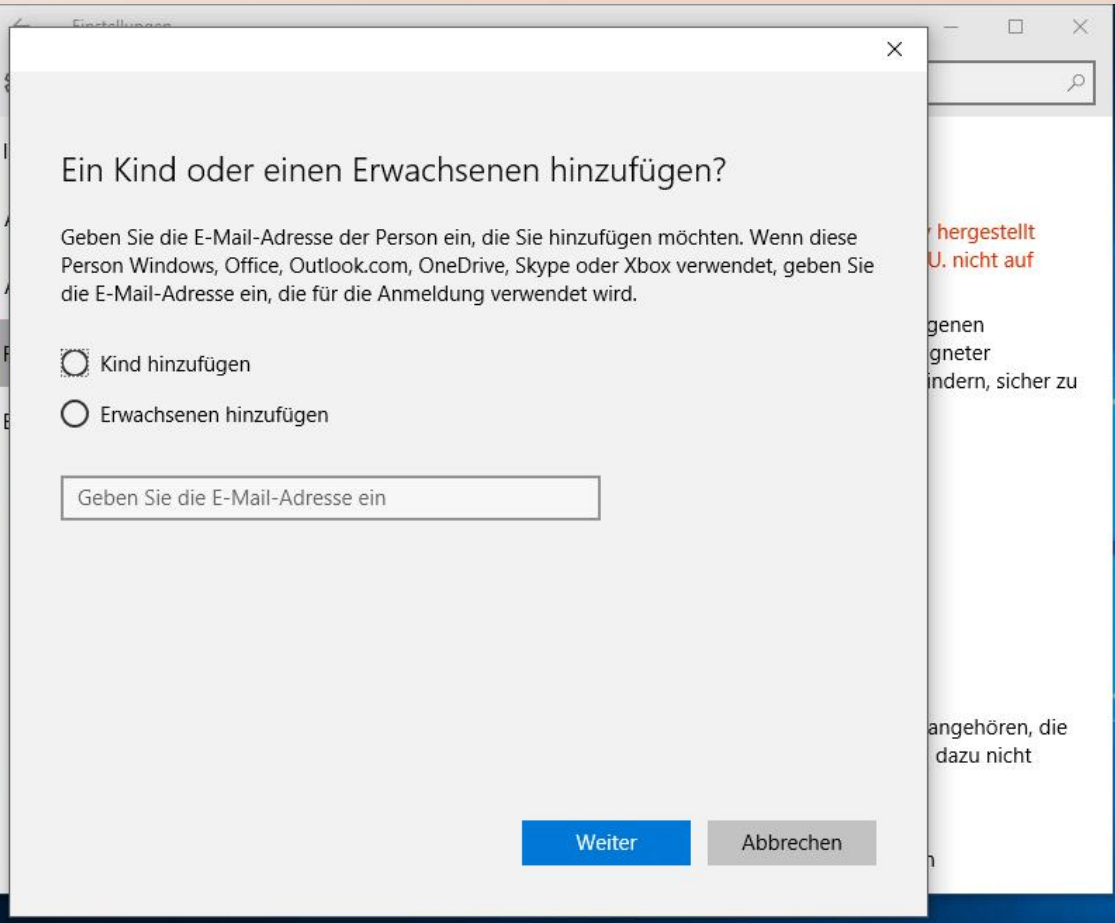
Einstellungen

Ein Kind oder einen Erwachsenen hinzufügen?

Geben Sie die E-Mail-Adresse der Person ein, die Sie hinzufügen möchten. Wenn diese Person Windows, Office, Outlook.com, OneDrive, Skype oder Xbox verwendet, geben Sie die E-Mail-Adresse ein, die für die Anmeldung verwendet wird.

Kind hinzufügen

Erwachsenen hinzufügen

Geben Sie die E-Mail-Adresse ein

Weiter

Abbrechen

hergestellt
U. nicht auf

genen
gneter
indern, sicher zu

angehören, die
dazu nicht

n